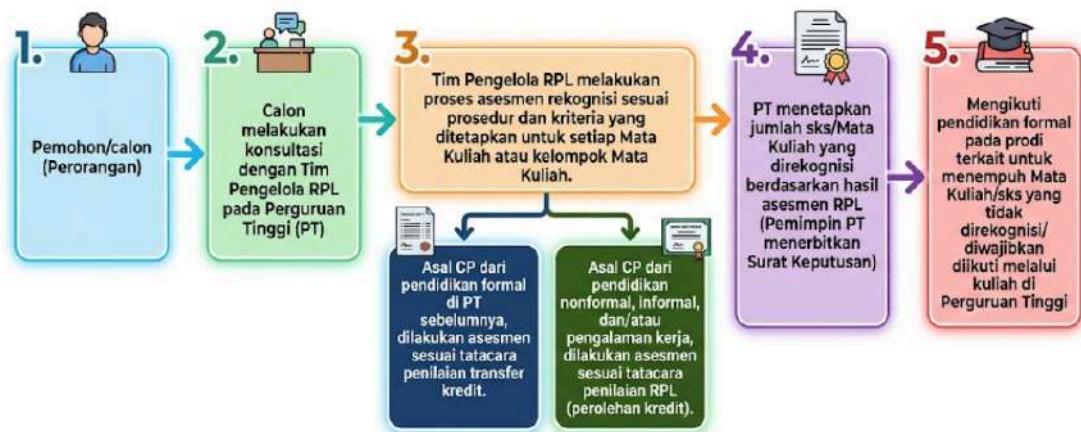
1.

Pemohon/calon (Perorangan)

2.

Calon melakukan konsultasi dengan Tim Pengelola RPL pada Perguruan Tinggi (PT)

3.

Tim Pengelola RPL melakukan proses asesmen rekognisi sesuai prosedur dan kriteria yang ditetapkan untuk setiap Mata Kuliah atau kelompok Mata Kuliah.

Asal CP dari pendidikan formal di PT sebelumnya, dilakukan asesmen sesuai tatacara penilaian transfer kredit.

Asal CP dari pendidikan nonformal, informal, dan/atau pengalaman kerja, dilakukan asesmen sesuai tatacara penilaian RPL (perolehan kredit).

4.

PT menetapkan jumlah sks/Mata Kuliah yang direkognisi berdasarkan hasil asesmen RPL (Pemimpin PT menerbitkan Surat Keputusan)

5.

Mengikuti pendidikan formal pada prodi terkait untuk menempuh Mata Kuliah/sks yang tidak direkognisi/ diwajibkan diikuti melalui kuliah di Perguruan Tinggi